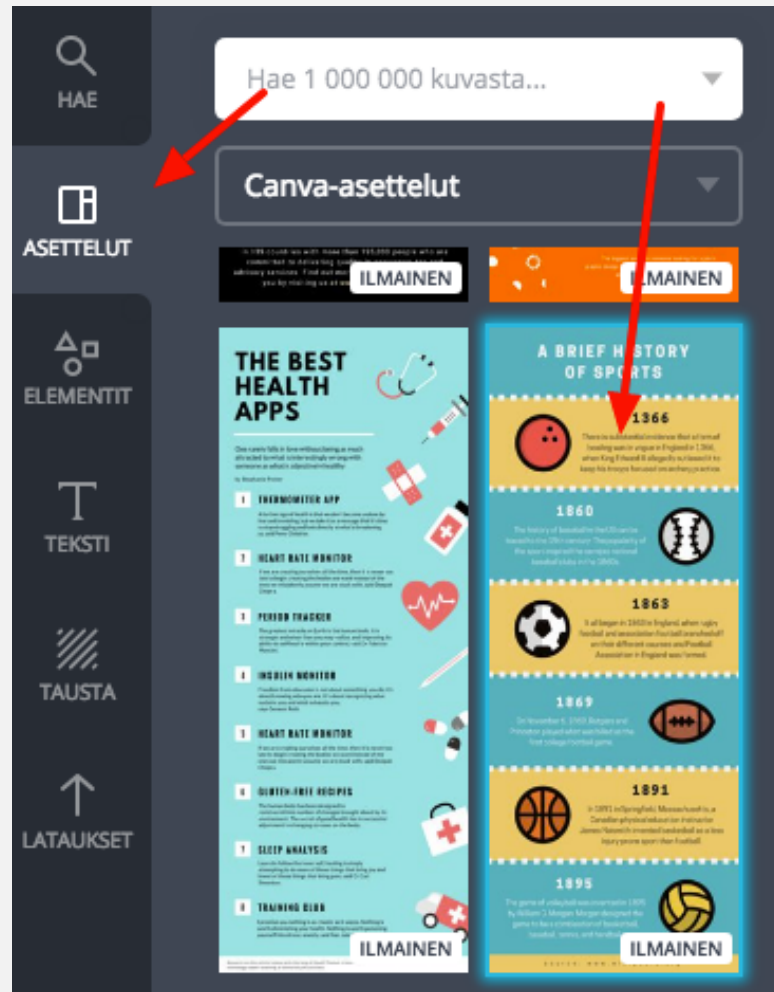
HAE

ASETTELUT

ELEMENTIT

TEKSTI

TAUSTA

LATAUKSET

Hae 1 000 000 kuvasta...

Canva-asettelut

ILMAINEN

ILMAINEN

THE BEST HEALTH APPS

1 THERMOMETER APP

2 HEART RATE MONITOR

3 PERIOD TRACKER

4 INSULIN MONITOR

5 HEART RATE MONITOR

6 GLUTEN-FREE RECIPES

7 SLEEP ANALYSIS

8 TRAINING CLUB

ILMAINEN

A BRIEF HISTORY OF SPORTS

1366

1860

1863

1869

1891

1895

ILMAINEN